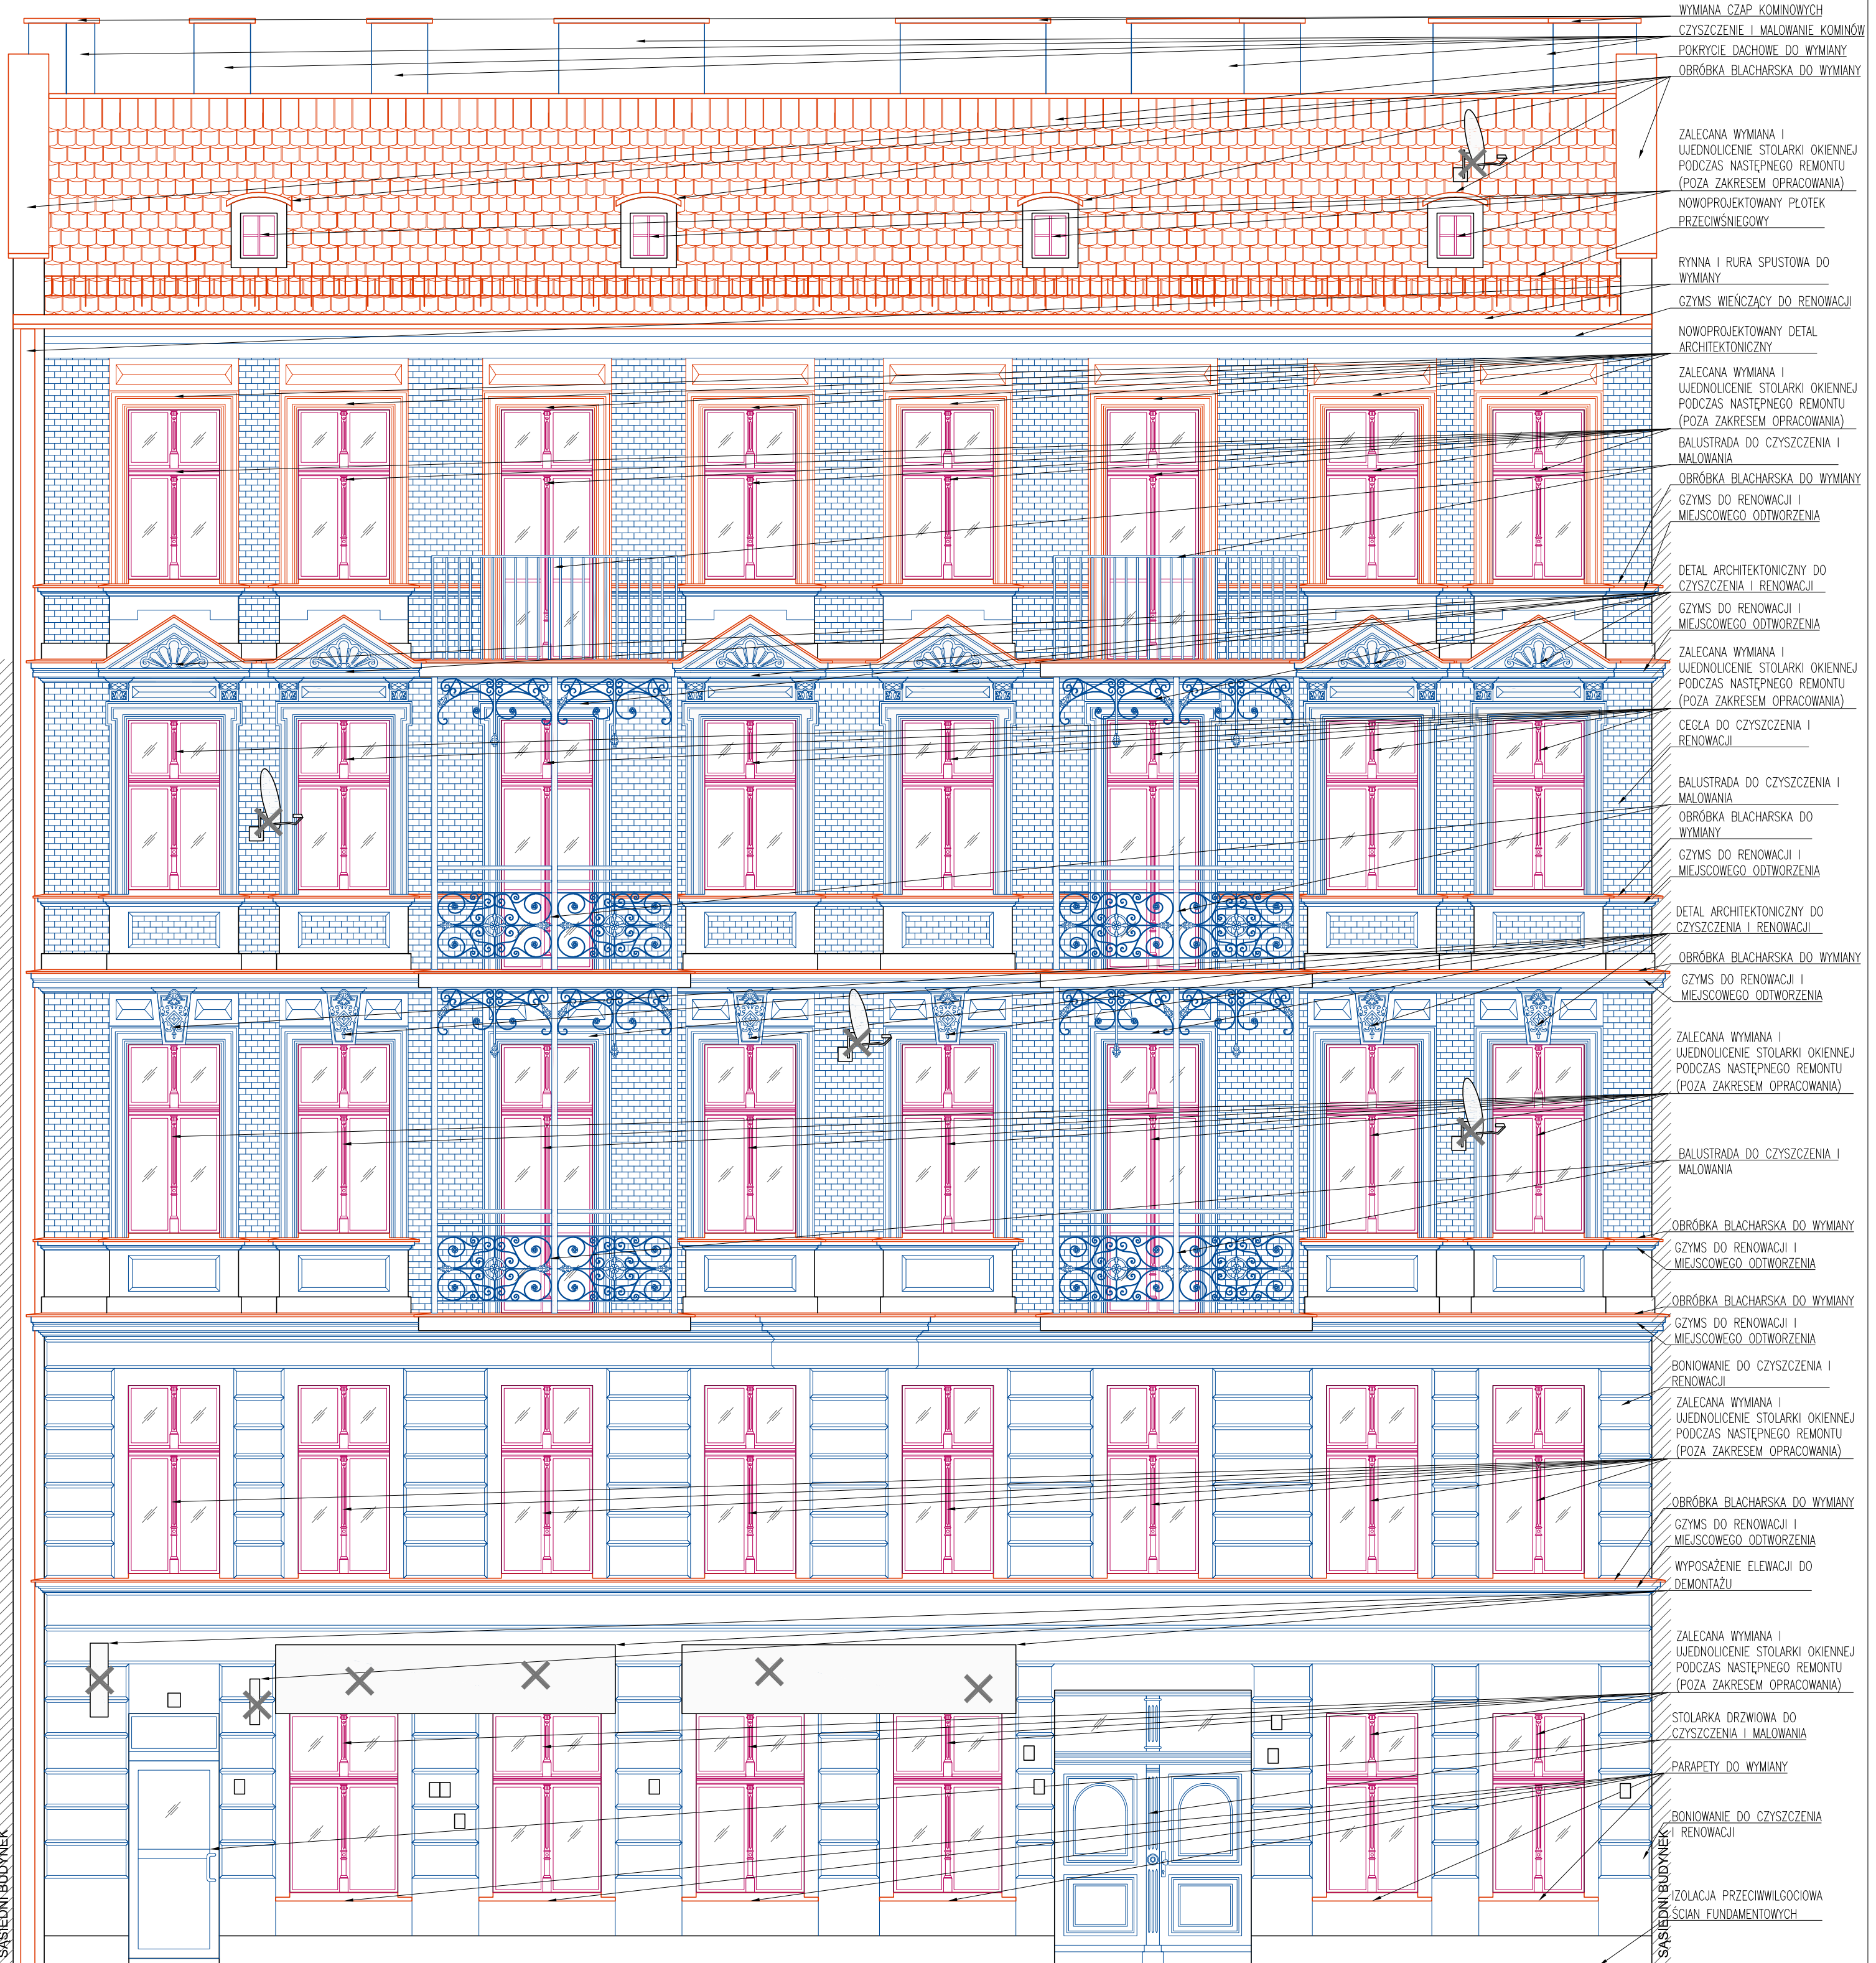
WYMIANA CZAP KOMINOWYCH
CZYSZCZENIE I MALOWANIE KOMINÓW
POKRYCIE DACHOWE DO WYMIANY
OBRÓBKA BLACHARSKA DO WYMIANY

ZALECANA WYMIANA I UJEDNOLICENIE STOLARKI OKIENNEJ PODCZAS NASTĘPNEGO REMONTU (POZA ZAKRESEM OPRACOWANIA)

NOWOPROJEKTOWANY PŁOTEK PRZECIWŚNIEGOWY

RYNNA I RURA SPUSTOWA DO WYMIANY

GZYMS WIEŃCZĄCY DO RENOWACJI

NOWOPROJEKTOWANY DETAL ARCHITEKTONICZNY

ZALECANA WYMIANA I UJEDNOLICENIE STOLARKI OKIENNEJ PODCZAS NASTĘPNEGO REMONTU (POZA ZAKRESEM OPRACOWANIA)

BALUSTRADA DO CZYSZCZENIA I MALOWANIA

OBRÓBKA BLACHARSKA DO WYMIANY

GZYMS DO RENOWACJI I MIEJSCOWEGO ODTWORZENIA

DETAL ARCHITEKTONICZNY DO CZYSZCZENIA I RENOWACJI

GZYMS DO RENOWACJI I MIEJSCOWEGO ODTWORZENIA

ZALECANA WYMIANA I UJEDNOLICENIE STOLARKI OKIENNEJ PODCZAS NASTĘPNEGO REMONTU (POZA ZAKRESEM OPRACOWANIA)

CEGŁA DO CZYSZCZENIA I RENOWACJI

BALUSTRADA DO CZYSZCZENIA I MALOWANIA

OBRÓBKA BLACHARSKA DO WYMIANY

GZYMS DO RENOWACJI I MIEJSCOWEGO ODTWORZENIA

DETAL ARCHITEKTONICZNY DO CZYSZCZENIA I RENOWACJI

OBRÓBKA BLACHARSKA DO WYMIANY

GZYMS DO RENOWACJI I MIEJSCOWEGO ODTWORZENIA

ZALECANA WYMIANA I UJEDNOLICENIE STOLARKI OKIENNEJ PODCZAS NASTĘPNEGO REMONTU (POZA ZAKRESEM OPRACOWANIA)

BALUSTRADA DO CZYSZCZENIA I MALOWANIA

OBRÓBKA BLACHARSKA DO WYMIANY

GZYMS DO RENOWACJI I MIEJSCOWEGO ODTWORZENIA

OBRÓBKA BLACHARSKA DO WYMIANY

GZYMS DO RENOWACJI I MIEJSCOWEGO ODTWORZENIA

BONIOWANIE DO CZYSZCZENIA I RENOWACJI

ZALECANA WYMIANA I UJEDNOLICENIE STOLARKI OKIENNEJ PODCZAS NASTĘPNEGO REMONTU (POZA ZAKRESEM OPRACOWANIA)

OBRÓBKA BLACHARSKA DO WYMIANY

GZYMS DO RENOWACJI I MIEJSCOWEGO ODTWORZENIA

WYPOSAŻENIE ELEWACJI DO DEMONTAŻU

ZALECANA WYMIANA I UJEDNOLICENIE STOLARKI OKIENNEJ PODCZAS NASTĘPNEGO REMONTU (POZA ZAKRESEM OPRACOWANIA)

STOLARKA DRZWIOWA DO CZYSZCZENIA I MALOWANIA

PARAPETY DO WYMIANY

BONIOWANIE DO CZYSZCZENIA I RENOWACJI

IZOLACJA PRZECIWWILGOCIOWA ŚCIAN FUNDAMENTOWYCH

SĄSIEDNI BUDYNEK

SĄSIEDNI BUDYNEK